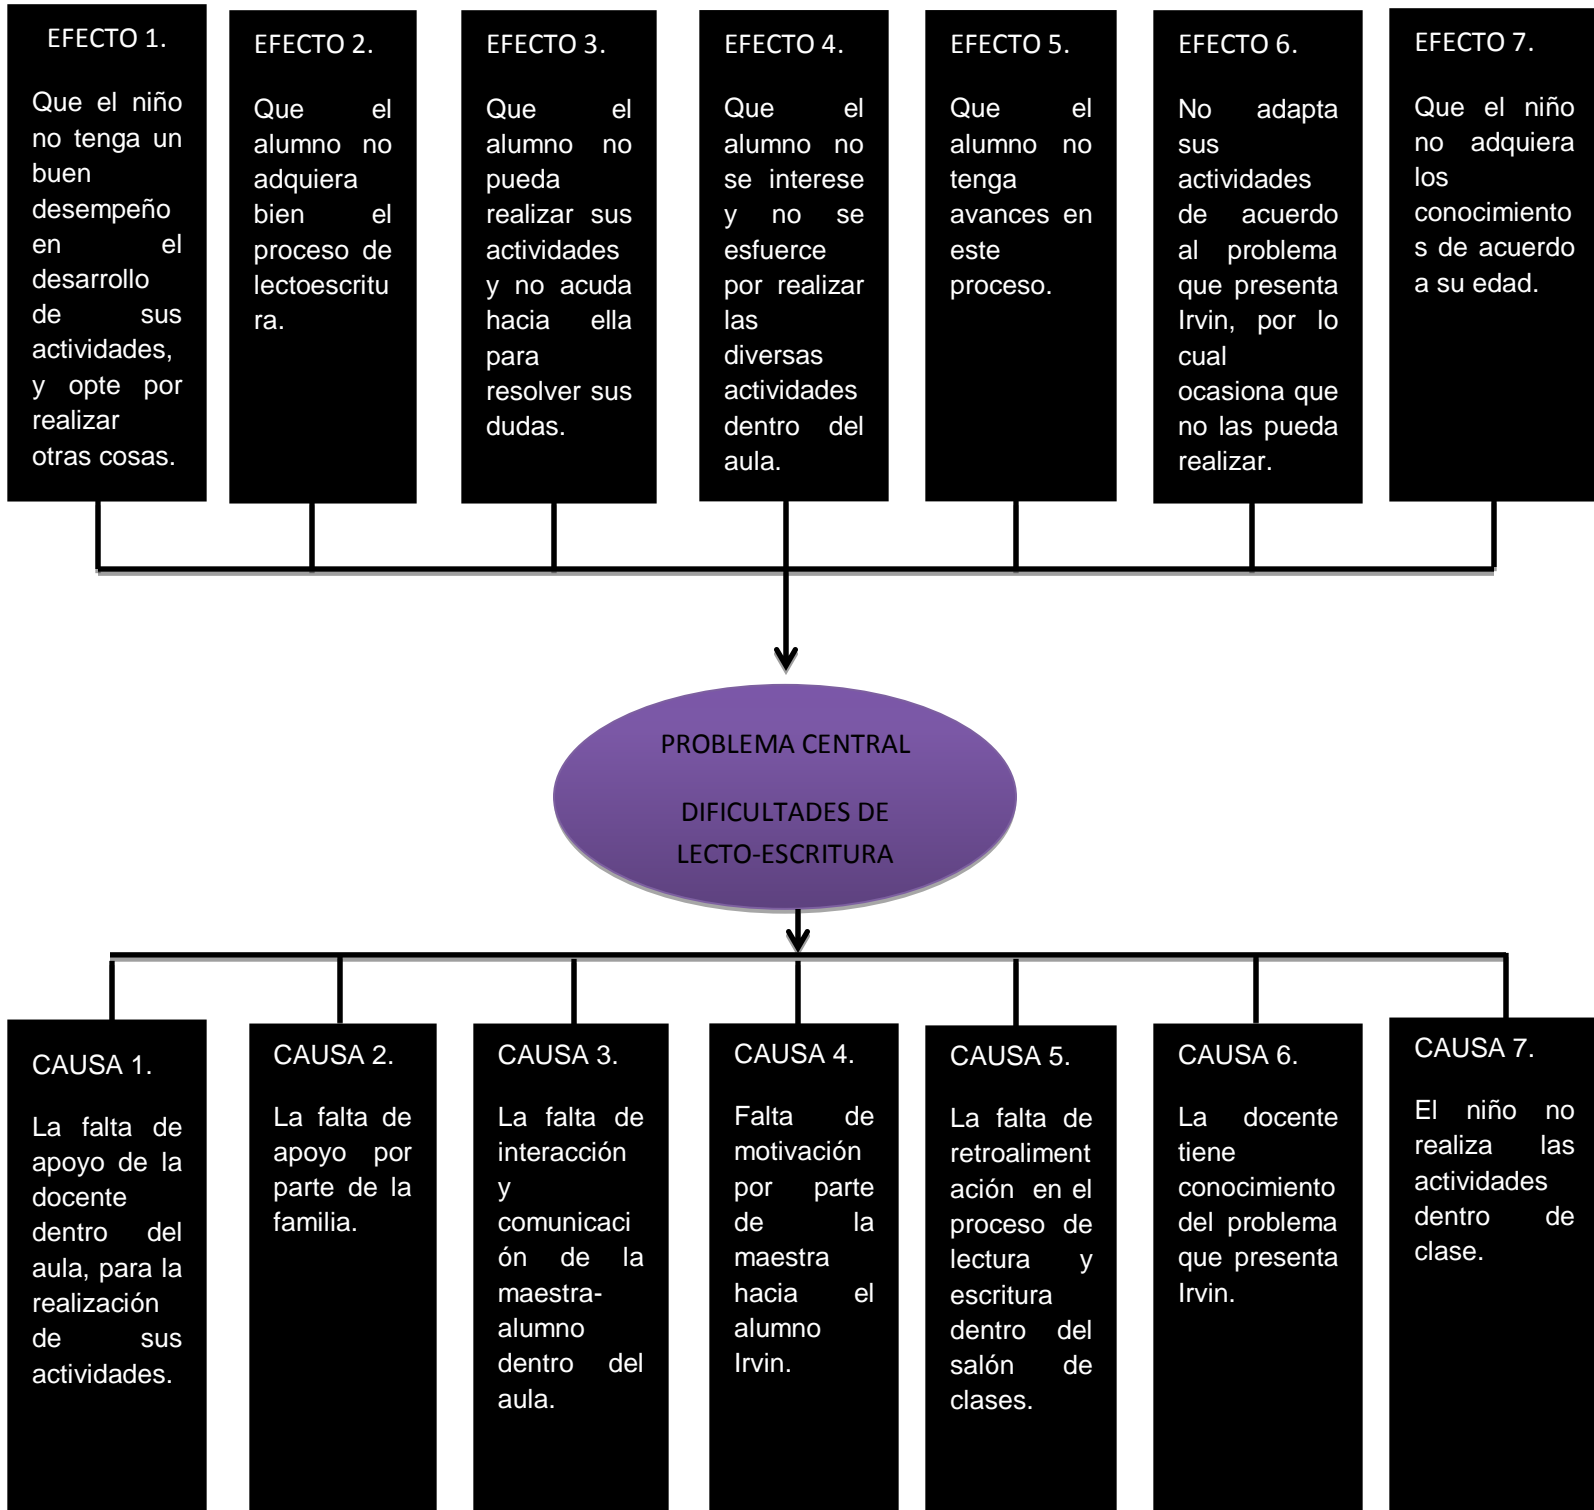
EFECTO 1.

Que el niño no tenga un buen desempeño en el desarrollo de sus actividades, y opte por realizar otras cosas.

EFECTO 2.

Que el alumno no adquiera bien el proceso de lectoescritura.

EFECTO 3.

Que el alumno no pueda realizar sus actividades y no acuda hacia ella para resolver sus dudas.

EFECTO 4.

Que el alumno no se interese y no se esfuerce por realizar las diversas actividades dentro del aula.

EFECTO 5.

Que el alumno no tenga avances en este proceso.

EFECTO 6.

No adapta sus actividades de acuerdo al problema que presenta Irvin, por lo cual ocasiona que no las pueda realizar.

EFECTO 7.

Que el niño no adquiera los conocimientos de acuerdo a su edad.

PROBLEMA CENTRAL

DIFICULTADES DE LECTO-ESCRITURA

CAUSA 1.

La falta de apoyo de la docente dentro del aula, para la realización de sus actividades.

CAUSA 2.

La falta de apoyo por parte de la familia.

CAUSA 3.

La falta de interacción y comunicación de la maestra-alumno dentro del aula.

CAUSA 4.

Falta de motivación por parte de la maestra hacia el alumno Irvin.

CAUSA 5.

La falta de retroalimentación en el proceso de lectura y escritura dentro del salón de clases.

CAUSA 6.

La docente tiene conocimiento del problema que presenta Irvin.

CAUSA 7.

El niño no realiza las actividades dentro de clase.